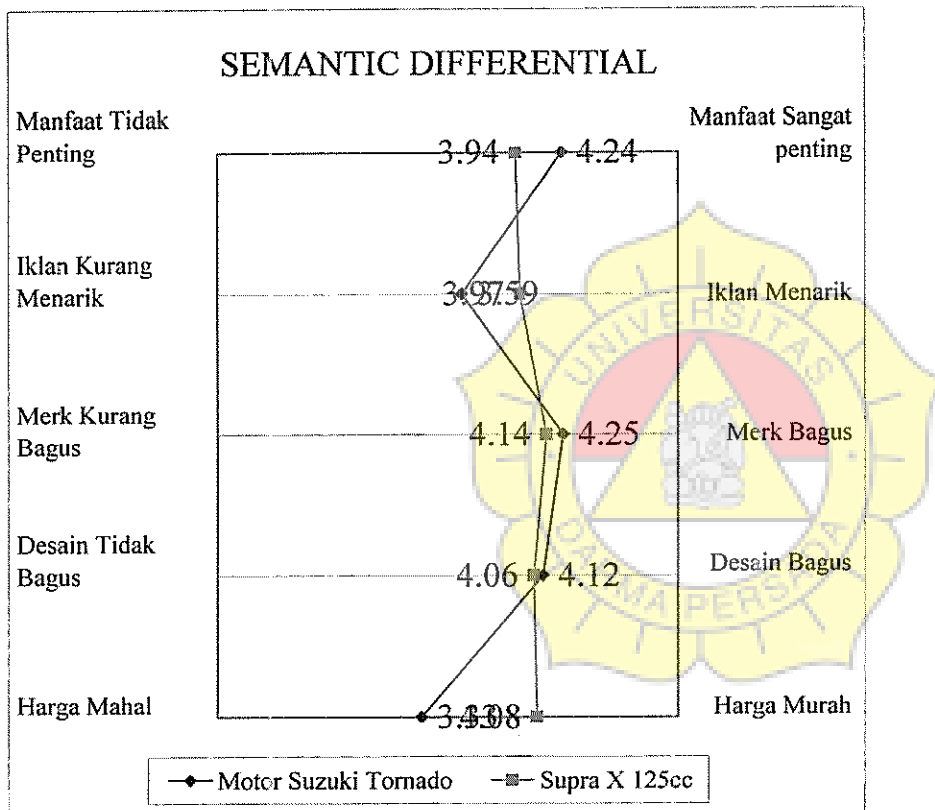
SEMANTIC DIFFERENTIAL

Manfaat Tidak Penting

Manfaat Sangat penting

3.94 4.24

Iklan Kurang Menarik

Iklan Menarik

3.93759

Merk Kurang Bagus

Merk Bagus

4.14 4.25

Desain Tidak Bagus

Desain Bagus

4.06 4.12

Harga Mahal

Harga Murah

3.4308

UNIVERSITAS DARMA PERSADA

Motor Suzuki Tornado

Supra X 125cc